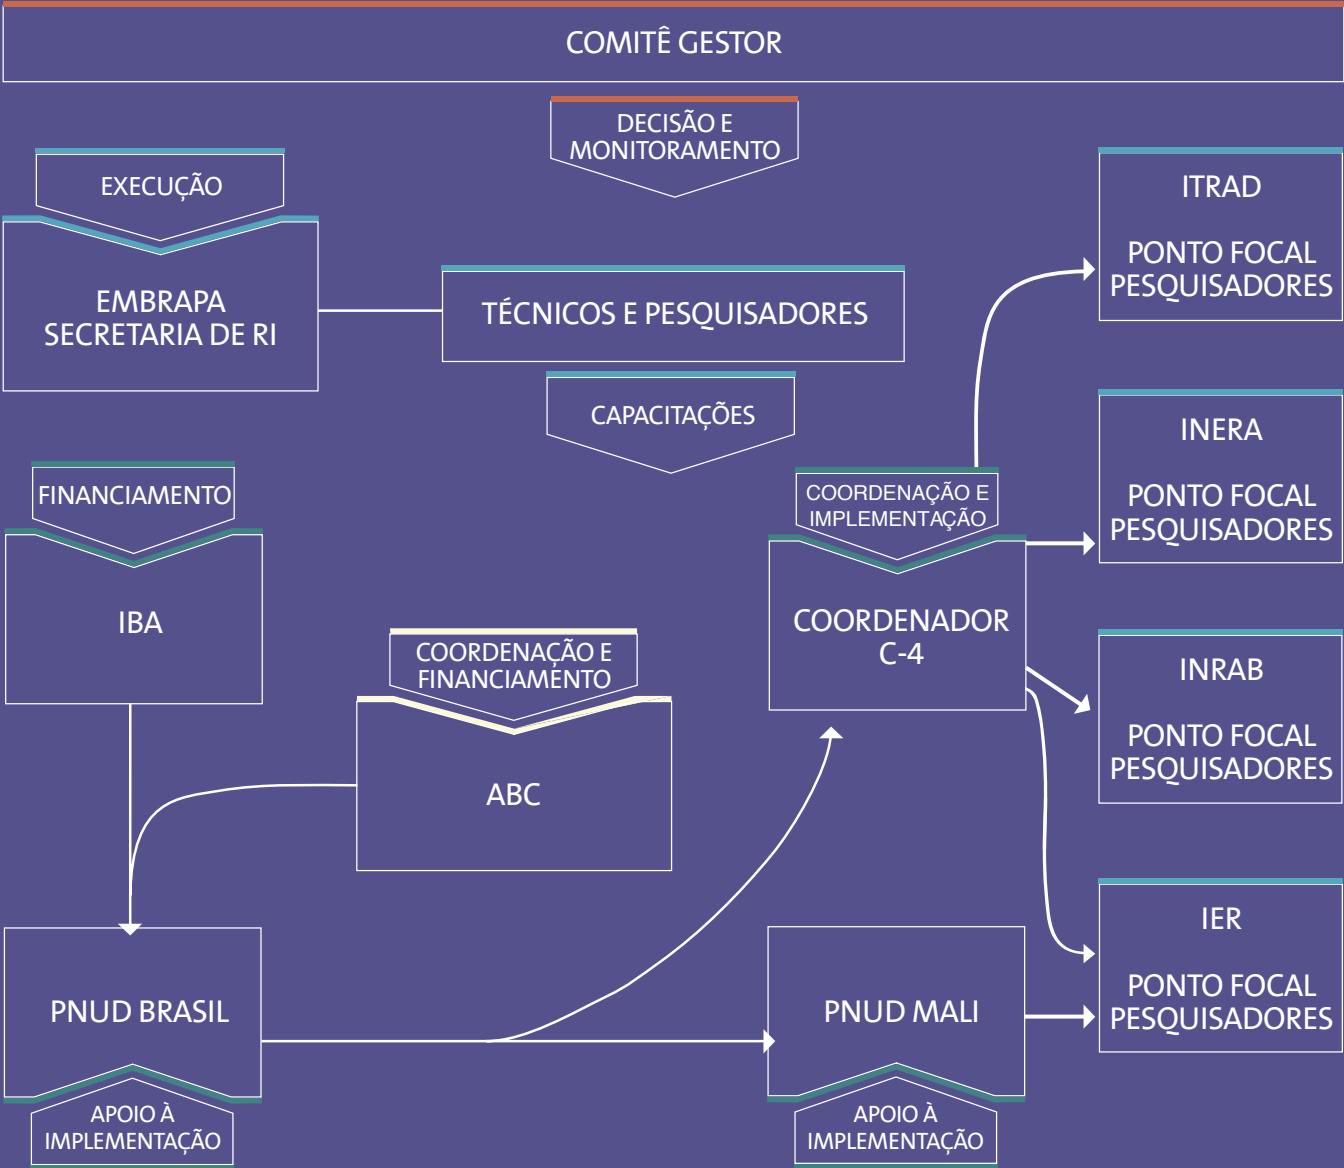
COMITÊ GESTOR

DECISÃO E MONITORAMENTO

EXECUÇÃO

EMBRAPA SECRETARIA DE RI

TÉCNICOS E PESQUISADORES

CAPACITAÇÕES

ITRAD

PONTO FOCAL PESQUISADORES

INERA

PONTO FOCAL PESQUISADORES

FINANCIAMENTO

IBA

COORDENAÇÃO E IMPLEMENTAÇÃO

COORDENADOR C-4

INRAB

PONTO FOCAL PESQUISADORES

COORDENAÇÃO E FINANCIAMENTO

ABC

IER

PONTO FOCAL PESQUISADORES

PNUD BRASIL

APOIO À IMPLEMENTAÇÃO

PNUD MALI

APOIO À IMPLEMENTAÇÃO